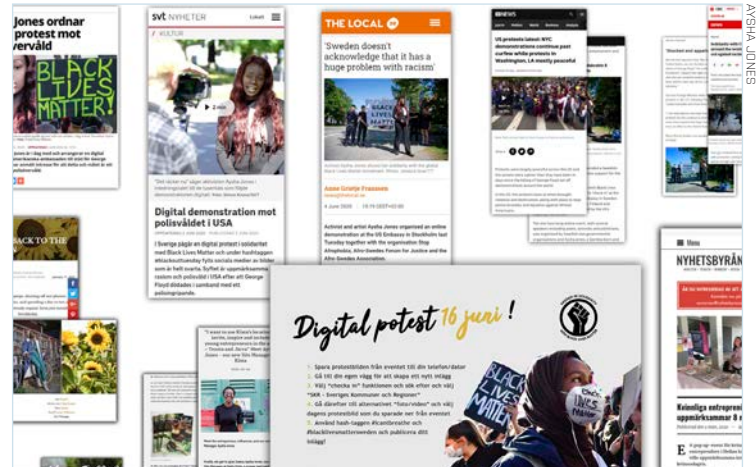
Jones ordnar protest mot övervåld

BLACK LIVES MATTER!

svt NYHETER
Lokalt
KULTUR

Digital demonstration mot polisvåldet i USA

I Sverige pågår en digital protest i solidaritet med Black Lives Matter och under hashtaggen #blackoutTuesday fylls sociala medier av bilder som är helt svarta. Syftet är uppmärksamma rasism och polisvåld i USA efter att George Floyd dödades i samband med ett polisingripande.

THE LOCAL

'Sweden doesn't acknowledge that it has a huge problem with racism'

Anne Grietje Franssen

4 June 2020

Activist and artist Aysha Jones organized an online demonstration at the US Embassy in Stockholm last Tuesday together with the organisation Stop Afrophobia, Afro-Swedes Forum for Justice and the Afro Swedes Association.

NEWS

US protests latest: NYC demonstrations continue past curfew while protests in Washington, LA mostly peaceful

BACK TO THE

Digital potest 16 juni!

1. Spara protestbilden från eventet till din telefon/dator
2. Gå till din egen vägg för att skapa ett nytt inlägg
3. Välj "checka in" funktionen och sök efter och välj "SKR - Sveriges Kommuner och Regioner"
4. Gå därefter till alternativet "Foto/video" och välj dagens protestbild som du sparade ner från eventet
5. Använd hash-taggen #icantbreathe och #blacklivesmattersweden och publicera ditt inlägg!

BLACK LIVES MATTER

NYHETSBYRÅN

Kvinnliga entreprenörer uppmärksammar 8 mars

AYSHA JONES